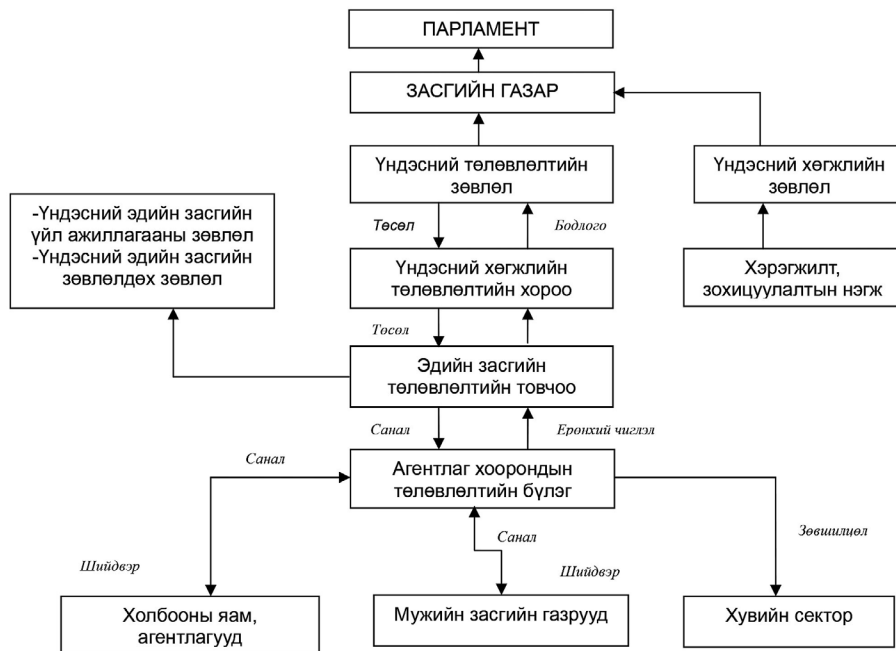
ПАРЛАМЕНТ

ЗАСГИЙН ГАЗАР

Үндэсний төлөвлөлтийн зөвлөл

Үндэсний хөгжлийн зөвлөл

-Үндэсний эдийн засгийн үйл ажиллагааны зөвлөл
-Үндэсний эдийн засгийн зөвлөлдөх зөвлөл

Төсөл

Бодлого

Үндэсний хөгжлийн төлөвлөлтийн хороо

Хэрэгжилт, зохицуулалтын нэгж

Төсөл

Эдийн засгийн төлөвлөлтийн товчоо

Санал

Ерөнхий чиглэл

Санал

Агентлаг хоорондын төлөвлөлтийн бүлэг

Шийдвэр

Санал

Шийдвэр

Зөвшилцөл

Холбооны яам, агентлагууд

Мужийн засгийн газрууд

Хувийн сектор